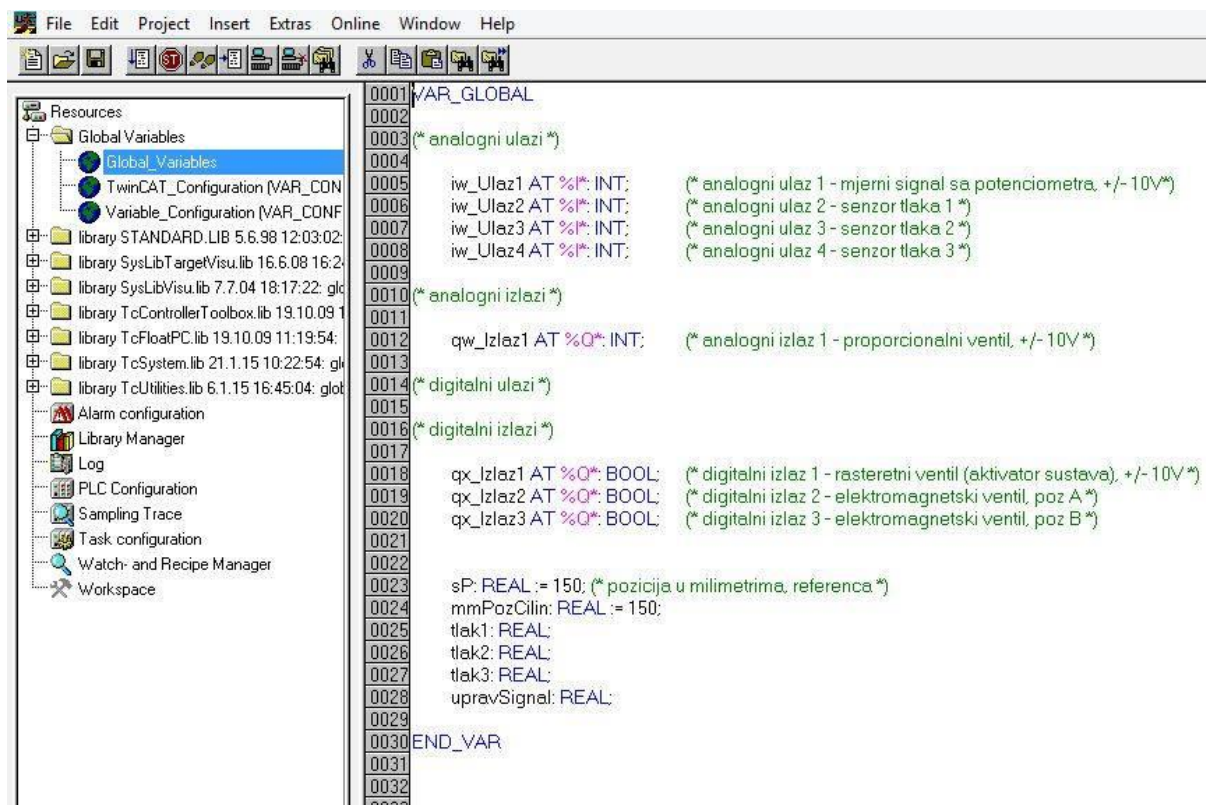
File Edit Project Insert Extras Online Window Help

Resources
Global Variables
Global_Variables
TwinCAT_Configuration (VAR_CON
Variable_Configuration (VAR_CONF
library STANDARD.LIB 5.6.98 12:03:02:
library SysLibTargetVisu.lib 16.6.08 16:2
library SysLibVisu.lib 7.7.04 18:17:22: gl
library TcControllerToolbox.lib 19.10.09 1
library TcFloatPC.lib 19.10.09 11:19:54:
library TcSystem.lib 21.1.15 10:22:54: gl
library TcUtilities.lib 6.1.15 16:45:04: glot
Alarm configuration
Library Manager
Log
PLC Configuration
Sampling Trace
Task configuration
Watch- and Recipe Manager
Workspace

0001 VAR_GLOBAL
0002
0003 (* analogni ulazi *)
0004
0005 iw_Ulaz1 AT %I*: INT; (* analogni ulaz 1 - mjerni signal sa potenciometra, +/- 10V*)
0006 iw_Ulaz2 AT %I*: INT; (* analogni ulaz 2 - senzor tlaka 1 *)
0007 iw_Ulaz3 AT %I*: INT; (* analogni ulaz 3 - senzor tlaka 2 *)
0008 iw_Ulaz4 AT %I*: INT; (* analogni ulaz 4 - senzor tlaka 3 *)
0009
0010 (* analogni izlazi *)
0011
0012 qw_Izlaz1 AT %Q*: INT; (* analogni izlaz 1 - proporcionalni ventil, +/- 10V *)
0013
0014 (* digitalni ulazi *)
0015
0016 (* digitalni izlazi *)
0017
0018 qx_Izlaz1 AT %Q*: BOOL; (* digitalni izlaz 1 - rasteretni ventil (aktivator sustava), +/- 10V *)
0019 qx_Izlaz2 AT %Q*: BOOL; (* digitalni izlaz 2 - elektromagnetski ventil, poz A *)
0020 qx_Izlaz3 AT %Q*: BOOL; (* digitalni izlaz 3 - elektromagnetski ventil, poz B *)
0021
0022
0023 sP: REAL := 150; (* pozicija u milimetrima, referenca *)
0024 mmPozCilin: REAL := 150;
0025 tlak1: REAL;
0026 tlak2: REAL;
0027 tlak3: REAL;
0028 upravSignal: REAL;
0029
0030 END_VAR
0031
0032